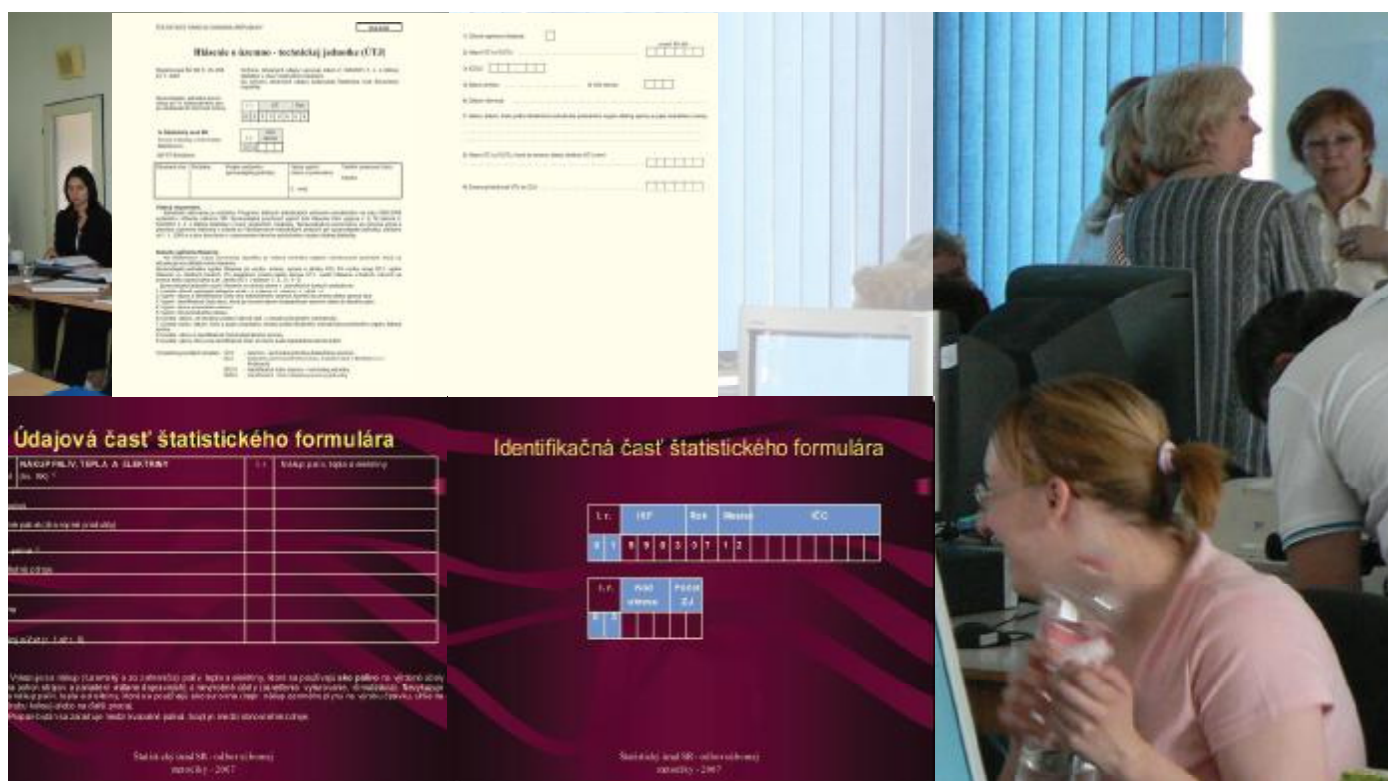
Hlásenie o územno - technickej jednotke (ÚTJ)

Údajová časť štatistického formulára

NÁKUP PALÍV, TEPLA A ELEKTRINY

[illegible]

Štatistický úrad SR - odbor výrobnej metodiky - 2007

Identifikačná časť štatistického formulára

| r. r. | IČP | Rok | Mesiac | IČO |
|---|---|---|---|---|
| 0 1 | 8 9 0 0 3 0 7 | 1 2 | | |

| r. r. | Kód okresu | Počet ZJ |
|---|---|---|
| | | |

Štatistický úrad SR - odbor výrobnej metodiky - 2007